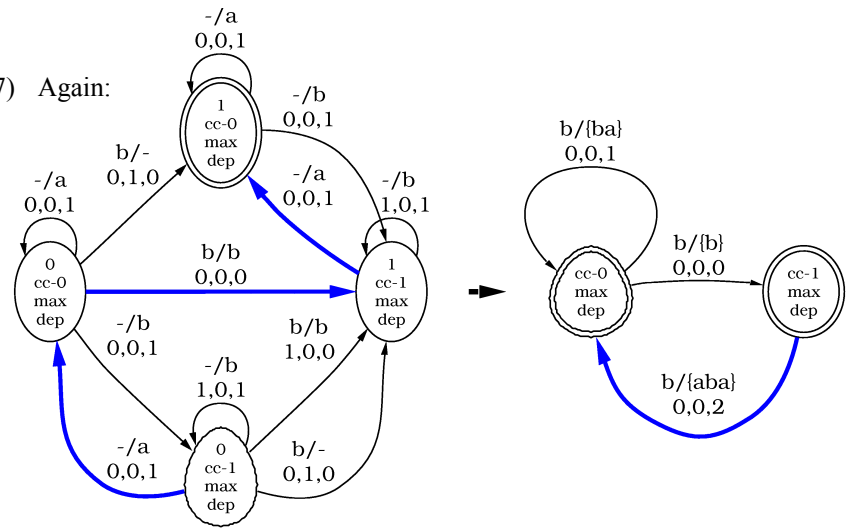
7) Again:

-/a
0,0,1

1
cc-0
max
dep

-/b
0,0,1

b/-
0,1,0

-/a
0,0,1

-/a
0,0,1

-/b
1,0,1

0
cc-0
max
dep

b/b
0,0,0

1
cc-1
max
dep

-/b
0,0,1

b/b
1,0,0

-/b
1,0,1

-/a
0,0,1

0
cc-1
max
dep

b/-
0,1,0

b/{ba}
0,0,1

b/{b}
0,0,0

cc-0
max
dep

cc-1
max
dep

b/{aba}
0,0,2